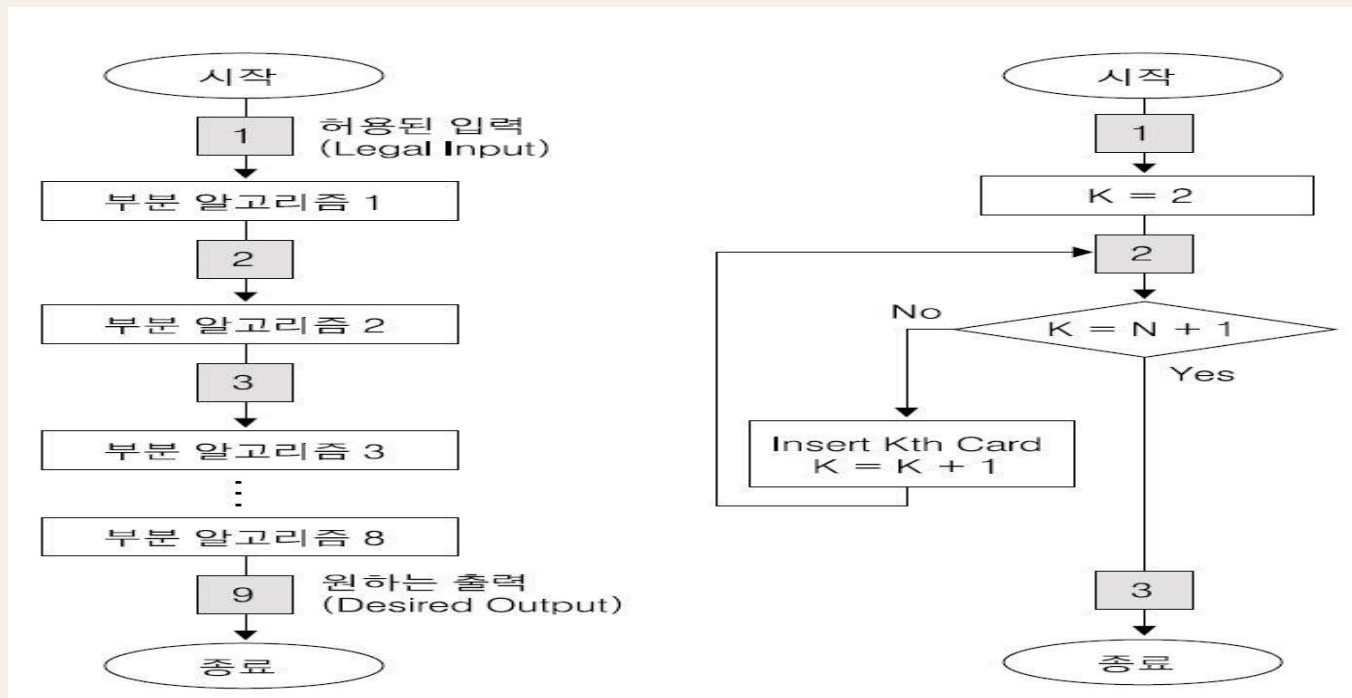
시작

1 허용된 입력 (Legal Input)

부분 알고리즘 1

2

부분 알고리즘 2

3

부분 알고리즘 3

⋮

부분 알고리즘 8

9 원하는 출력 (Desired Output)

종료

시작

1

$K = 2$

2

No

$K = N + 1$

Yes

Insert Kth Card
$K = K + 1$

3

종료